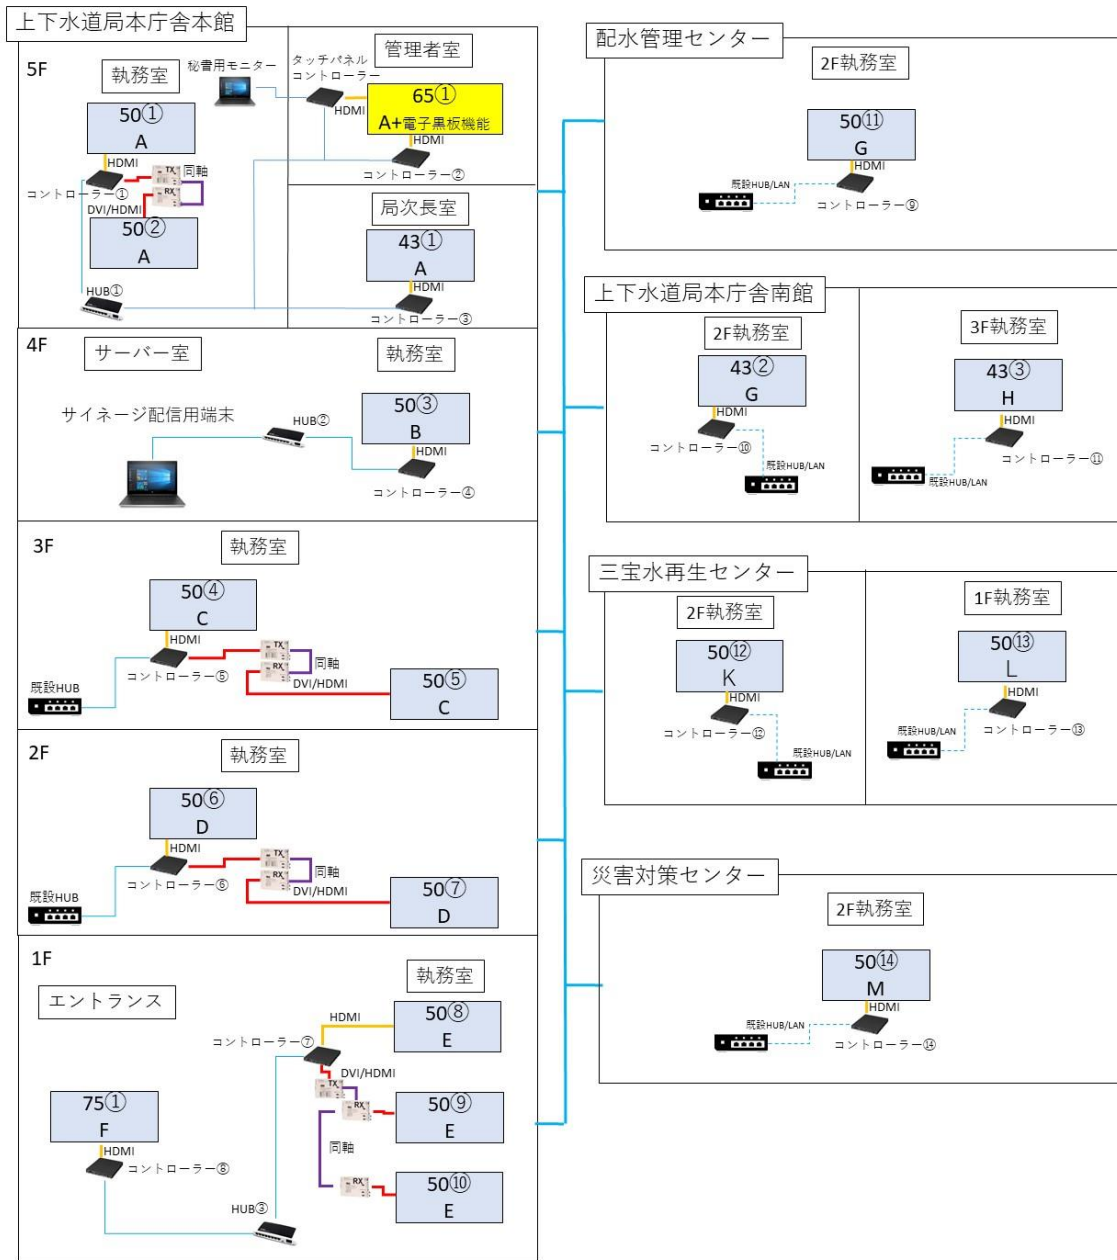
上下水道局本庁舎本館

5F
執務室
秘書用モニター
タッチパネル
コントローラー
管理者室
50①
A
HDMI
65①
A+電子黒板機能
HDMI
HDMI
TX
同軸
コントローラー①
RX
DVI/HDMI
コントローラー②
50②
A
局次長室
43①
A
HUB①
HDMI
コントローラー③

4F
サーバー室
執務室
50③
B
サイネージ配信用端末
HUB②
HDMI
コントローラー④

3F
執務室
50④
C
HDMI
TX
RX
同軸
既設HUB
コントローラー⑤
DVI/HDMI
50⑤
C

2F
執務室
50⑥
D
HDMI
TX
RX
同軸
既設HUB
コントローラー⑥
DVI/HDMI
50⑦
D

1F
執務室
エントランス
50⑧
E
HDMI
コントローラー⑦
DVI/HDMI
TX
RX
75①
F
50⑨
E
同軸
HDMI
コントローラー⑧
RX
50⑩
E
HUB③

配水管理センター
2F執務室
50⑪
G
HDMI
既設HUB/LAN
コントローラー⑨

上下水道局本庁舎南館
2F執務室
3F執務室
43②
G
43③
H
HDMI
HDMI
コントローラー⑩
既設HUB/LAN
コントローラー⑪
既設HUB/LAN

三宝水再生センター
2F執務室
1F執務室
50⑫
K
50⑬
L
HDMI
HDMI
コントローラー⑫
既設HUB/LAN
コントローラー⑬
既設HUB/LAN

災害対策センター
2F執務室
50⑭
M
HDMI
既設HUB/LAN
コントローラー⑭